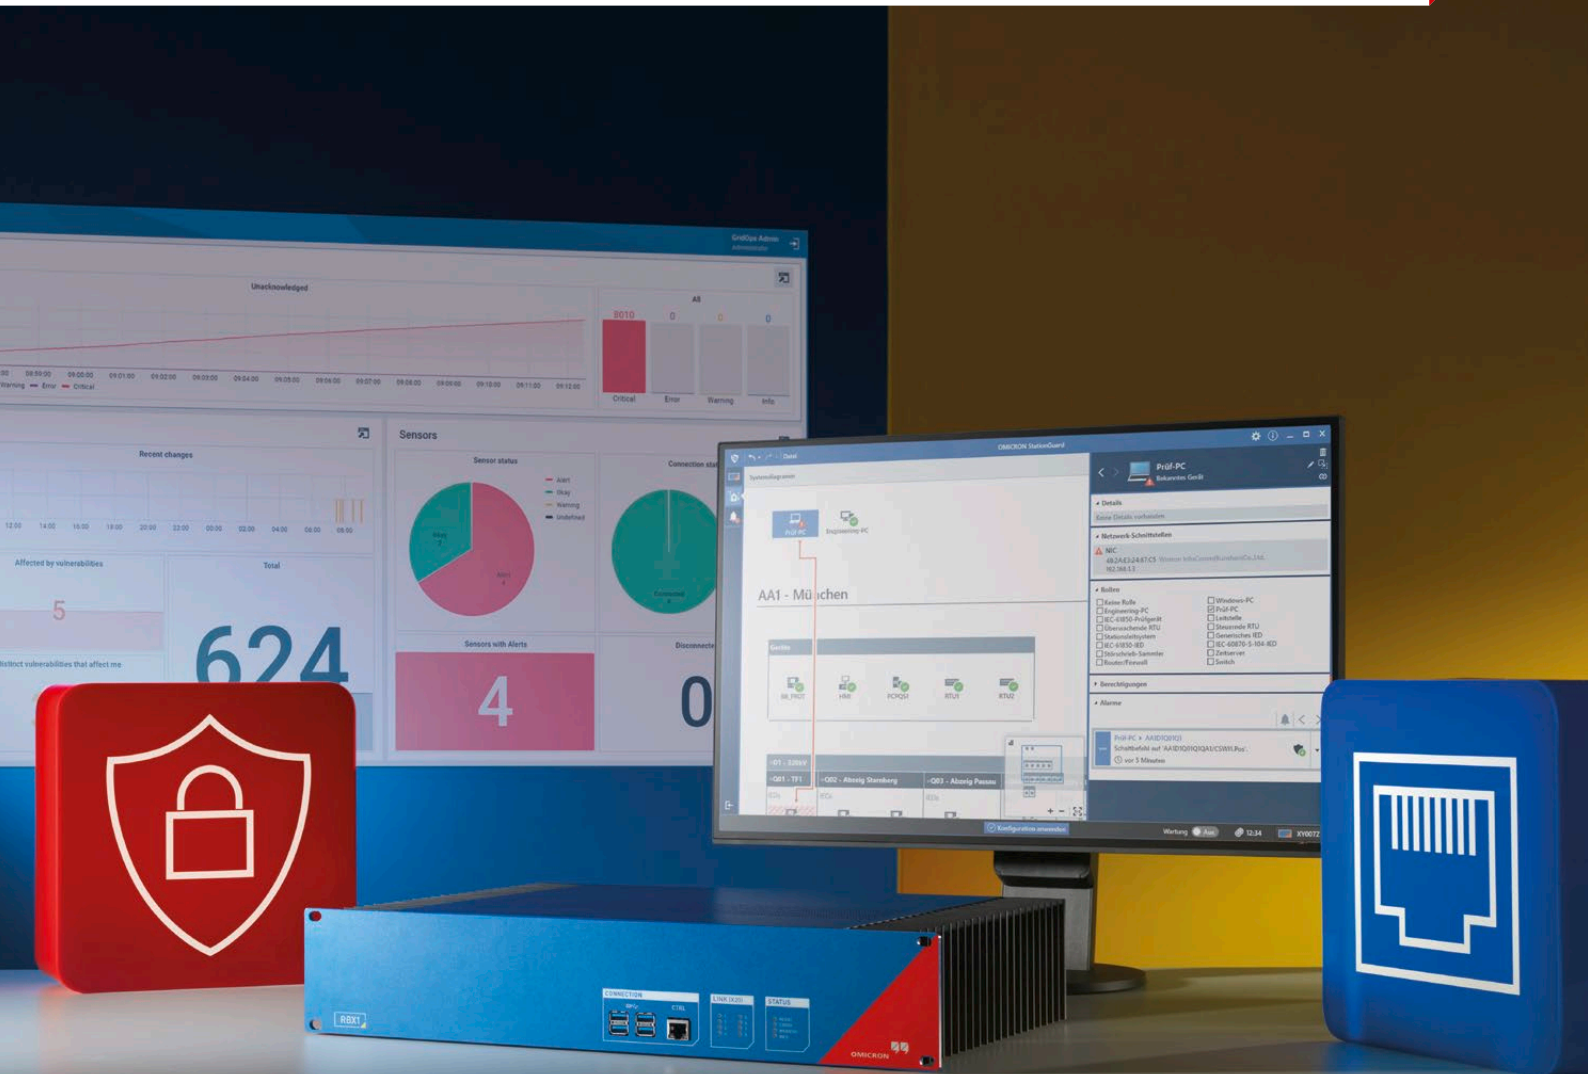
GridOps Admin
Administrator

Unacknowledged

Warning — Error — Critical

All
8010 0 0 0
Critical Error Warning Info

Recent changes

Sensors

Sensor status
Alert
Okay
Warning
Undefined

Connection stat

Affected by vulnerabilities
5
distinct vulnerabilities that affect me

Total
624

Sensors with Alerts
4

Disconnecte
0

OMICRON StationGuard

Prüf-PC
Bekanntes Gerät

Details
Keine Details vorhanden

Netzwerk-Schnittstellen
NIC

Rollen
Keine Rolle
Engineering-PC
IEC-61850-Prüfgerät
Übergeordnete RTU
Stationsleitsystem
IEC-61850-IED
Störschrieb-Sammler
Router/Firewall
Windows-PC
Prüf-PC
Leitstelle
Steuernde RTU
Generisches IED
IEC-60870-5-104-IED
Zeitserver
Switch

Berechtigungen

Alarme
Prüf-PC
vor 5 Minuten

Prüf-PC
Engineering-PC

AA1 - München

Geräte

-Q01 - TF1
-Q02 - Abzweig Starnberg
-Q03 - Abzweig Passau

Konfiguration anwenden

Wartung
12:34

CONNECTION
CTRL
LINK
STATUS
RBX1
OMICRON